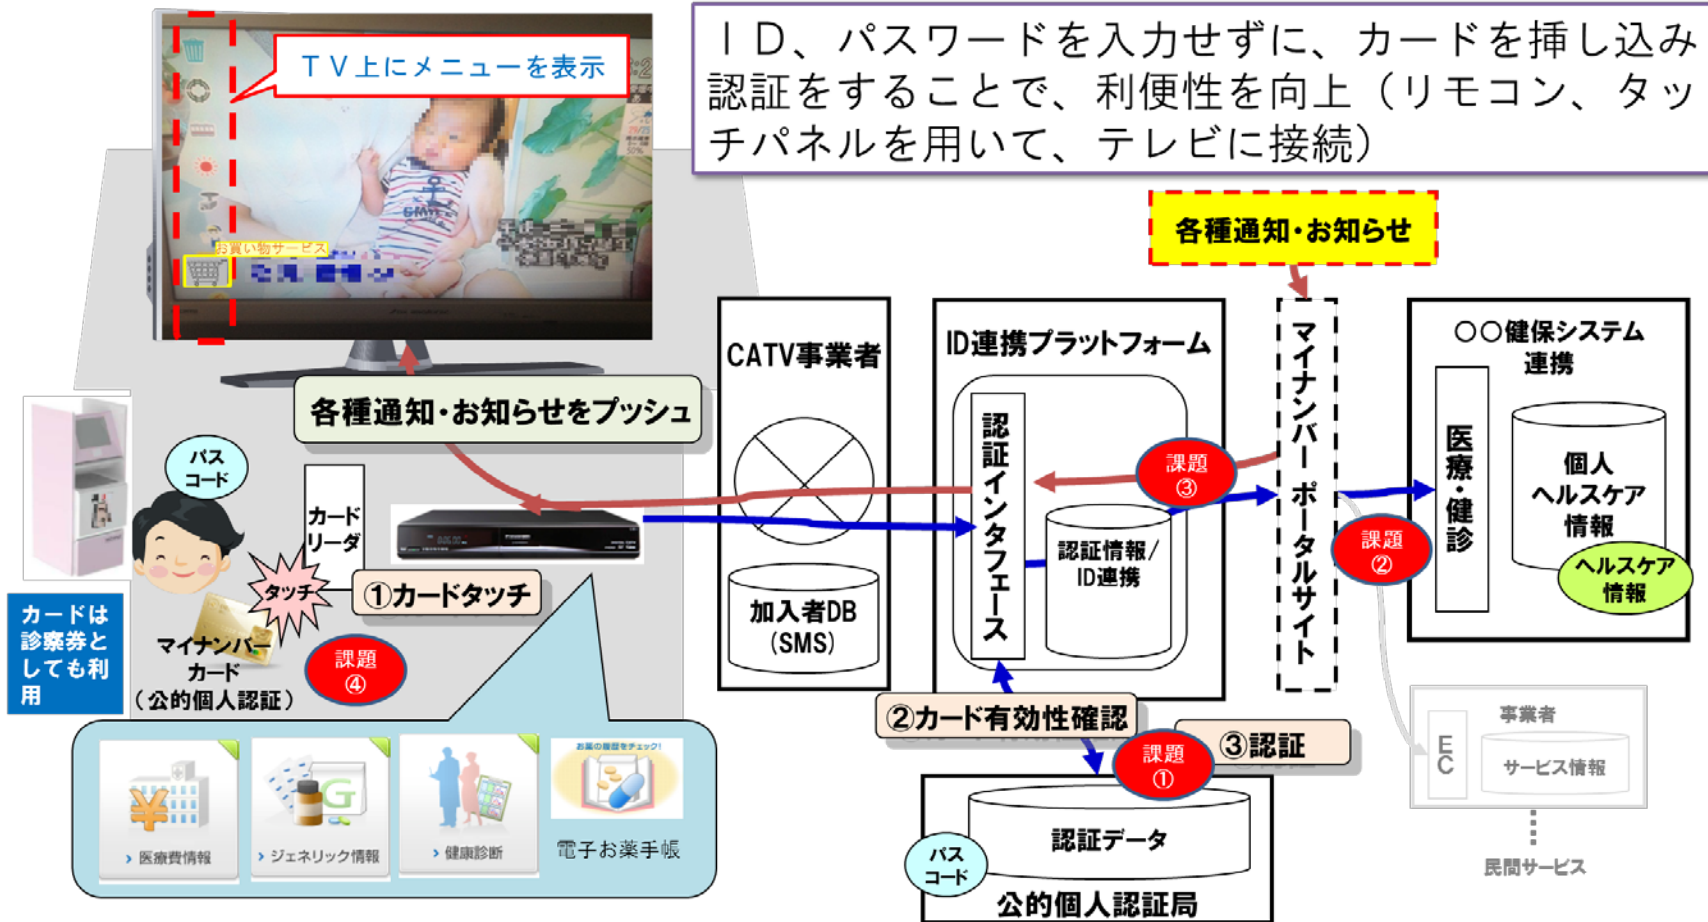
ＴＶ上にメニューを表示

お買い物サービス

ＩＤ、パスワードを入力せずに、カードを挿し込み認証をすることで、利便性を向上（リモコン、タッチパネルを用いて、テレビに接続）

各種通知・お知らせ

各種通知・お知らせをプッシュ

CATV事業者

加入者DB (SMS)

ID連携プラットフォーム

認証インタフェース

認証情報/ID連携

課題③

マイナンバーポータルサイト

課題②

○○健保システム連携

医療・健診

個人ヘルスケア情報

ヘルスケア情報

パスコード

カードリーダ

タッチ

①カードタッチ

マイナンバーカード（公的個人認証）

課題④

カードは診察券としても利用

②カード有効性確認

課題①

③認証

認証データ

パスコード

公的個人認証局

事業者

EC

サービス情報

民間サービス

医療費情報

ジェネリック情報

健康診断

お薬の履歴をチェック!

電子お薬手帳